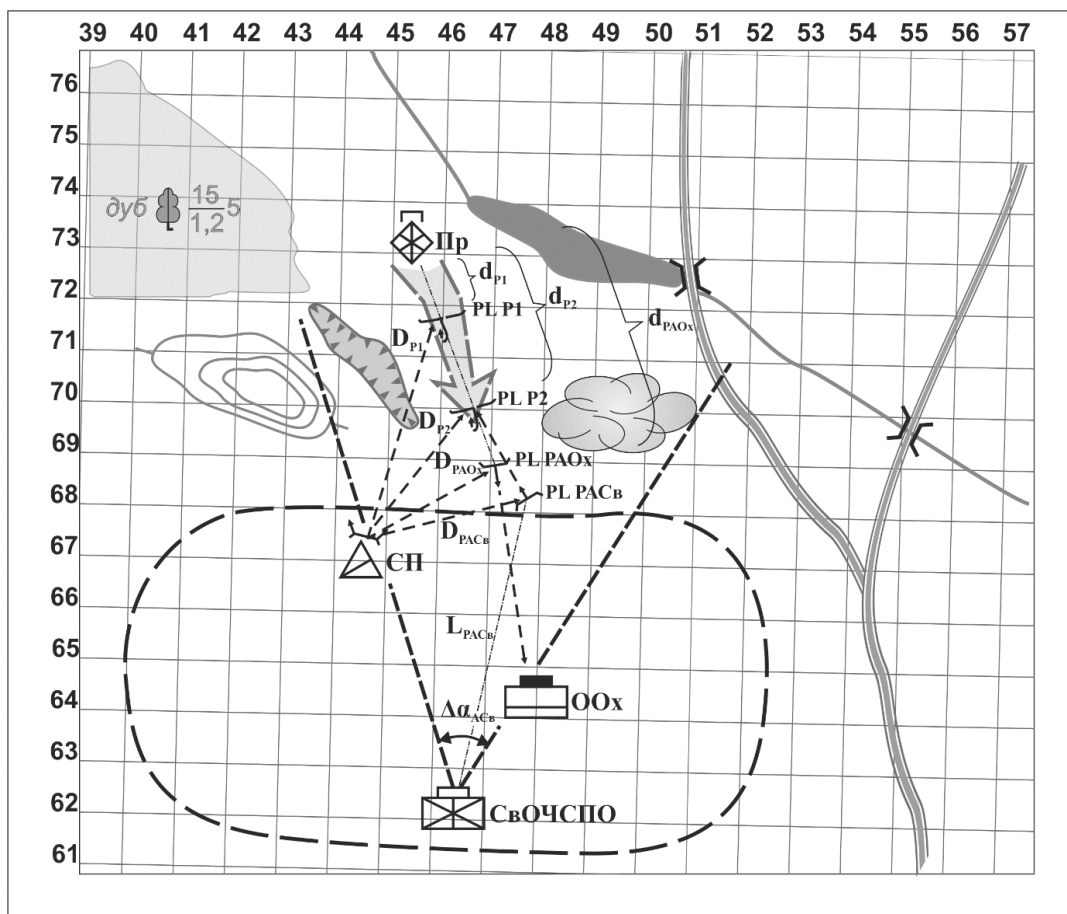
39 40 41 42 43 44 45 46 47 48 49 50 51 52 53 54 55 56 57

76
75
74
73
72
71
70
69
68
67
66
65
64
63
62
61

дуб $\frac{15}{1,2}$5

Пр

$d_{P1}$

$d_{P2}$

$d_{PAOx}$

PL P1

$D_{P1}$

PL P2

$D_{P2}$

$D_{PAOx}$

PL PAOx

PL PACв

$D_{PACв}$

СП

$L_{PACв}$

ООх

$\Delta\alpha_{ACв}$

СвОЧСПО